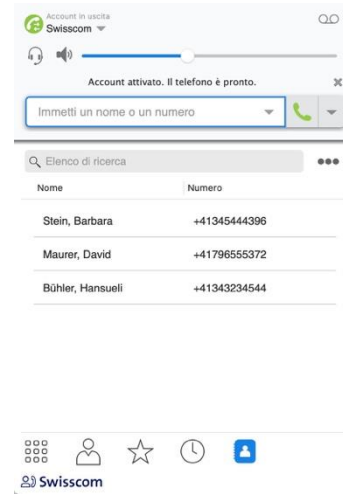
Account in uscita
Swisscom

Account attivato. Il telefono è pronto.

Immetti un nome o un numero

Elenco di ricerca

| Nome | Numero |
|---|---|
| Stein, Barbara | +41345444396 |
| Maurer, David | +41796555372 |
| Bühler, Hansueli | +41343234544 |

Swisscom